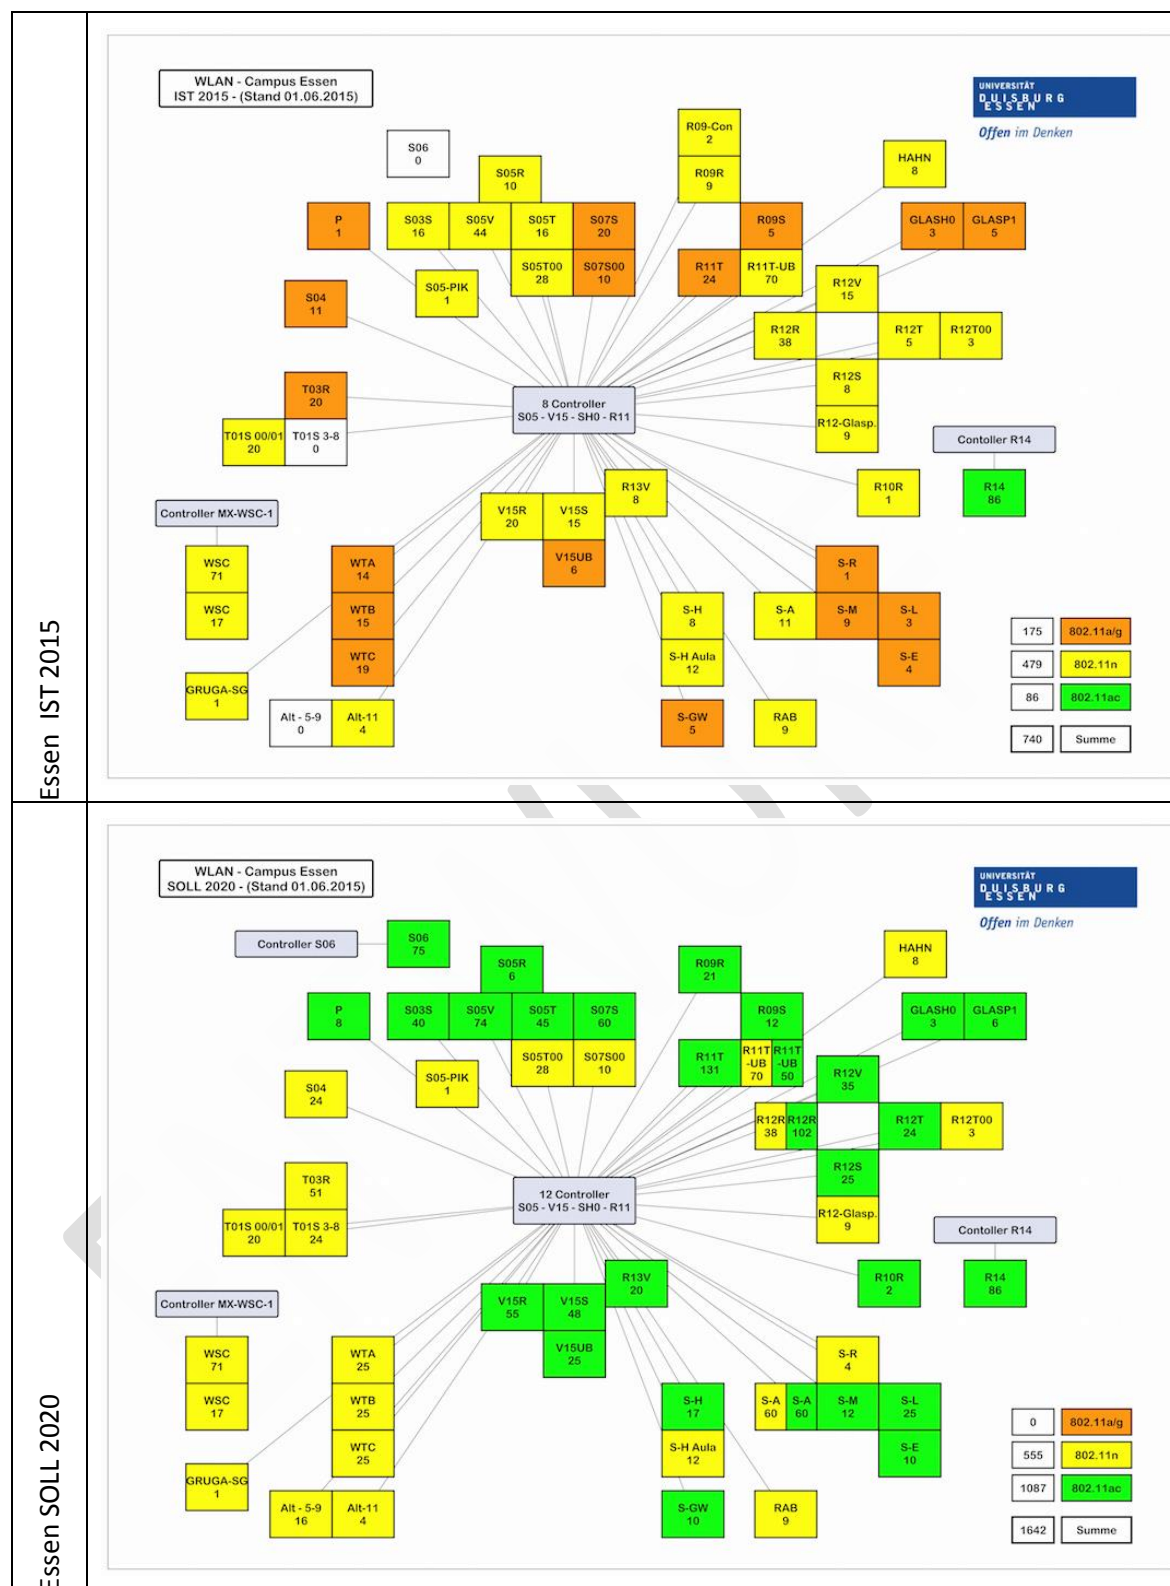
Essen IST 2015

WLAN - Campus Essen
IST 2015 - (Stand 01.06.2015)

UNIVERSITÄT DUISBURG ESSEN
Offen im Denken

S06 0
S05R 10
R09-Con 2
R09R 9
HAHN 8
P 1
S03S 16
S05V 44
S05T 16
S07S 20
R09S 5
GLASH0 3
GLASP1 5
S05T00 28
S07S00 10
R11T 24
R11T-UB 70
R12V 15
S04 11
S05-PIK 1
R12R 38
R12T 5
R12T00 3
R12S 8
T03R 20
8 Controller
S05 - V15 - SH0 - R11
T01S 00/01 20
T01S 3-8 0
R12-Glasp. 9
Contoller R14
R13V 8
R10R 1
R14 86
Controller MX-WSC-1
V15R 20
V15S 15
V15UB 6
WSC 71
WTA 14
S-R 1
WSC 17
WTB 15
S-H 8
S-A 11
S-M 9
S-L 3
WTC 19
S-H Aula 12
S-E 4
GRUGA-SG 1
Alt - 5-9 0
Alt-11 4
S-GW 5
RAB 9

| 175 | 802.11a/g |
| 479 | 802.11n |
| 86 | 802.11ac |
| 740 | Summe |

Essen SOLL 2020

WLAN - Campus Essen
SOLL 2020 - (Stand 01.06.2015)

UNIVERSITÄT DUISBURG ESSEN
Offen im Denken

Controller S06
S06 75
S05R 6
R09R 21
HAHN 8
P 8
S03S 40
S05V 74
S05T 45
S07S 60
R09S 12
GLASH0 3
GLASP1 6
S05T00 28
S07S00 10
R11T 131
R11T -UB 70
R11T -UB 50
R12V 35
S04 24
S05-PIK 1
R12R 38
R12R 102
R12T 24
R12T00 3
R12S 25
T03R 51
12 Controller
S05 - V15 - SH0 - R11
T01S 00/01 20
T01S 3-8 24
R12-Glasp. 9
Contoller R14
R13V 20
R10R 2
R14 86
Controller MX-WSC-1
V15R 55
V15S 48
V15UB 25
WSC 71
WTA 25
S-R 4
WSC 17
WTB 25
S-H 17
S-A 60
S-A 60
S-M 12
S-L 25
WTC 25
S-H Aula 12
S-E 10
GRUGA-SG 1
Alt - 5-9 16
Alt-11 4
S-GW 10
RAB 9

| 0 | 802.11a/g |
| 555 | 802.11n |
| 1087 | 802.11ac |
| 1642 | Summe |